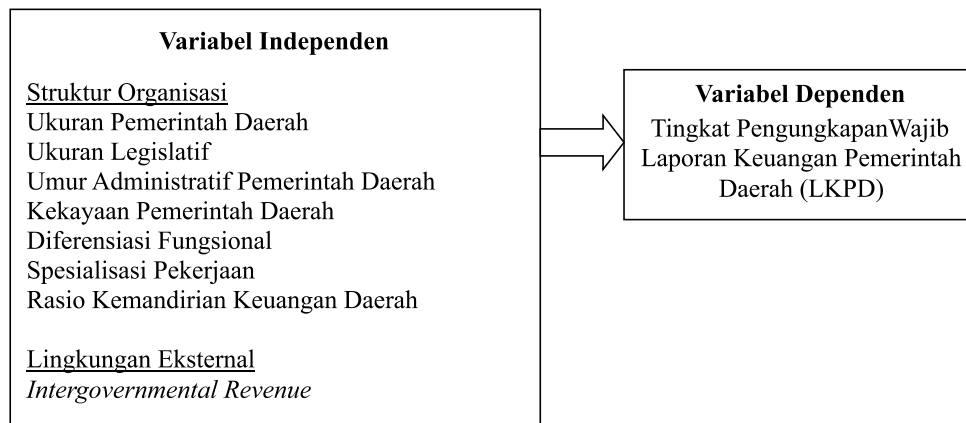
**Variabel Independen**

Struktur Organisasi
Ukuran Pemerintah Daerah
Ukuran Legislatif
Umur Administratif Pemerintah Daerah
Kekayaan Pemerintah Daerah
Diferensiasi Fungsional
Spesialisasi Pekerjaan
Rasio Kemandirian Keuangan Daerah

Lingkungan Eksternal
*Intergovernmental Revenue*

**Variabel Dependen**
Tingkat PengungkapanWajib Laporan Keuangan Pemerintah Daerah (LKPD)